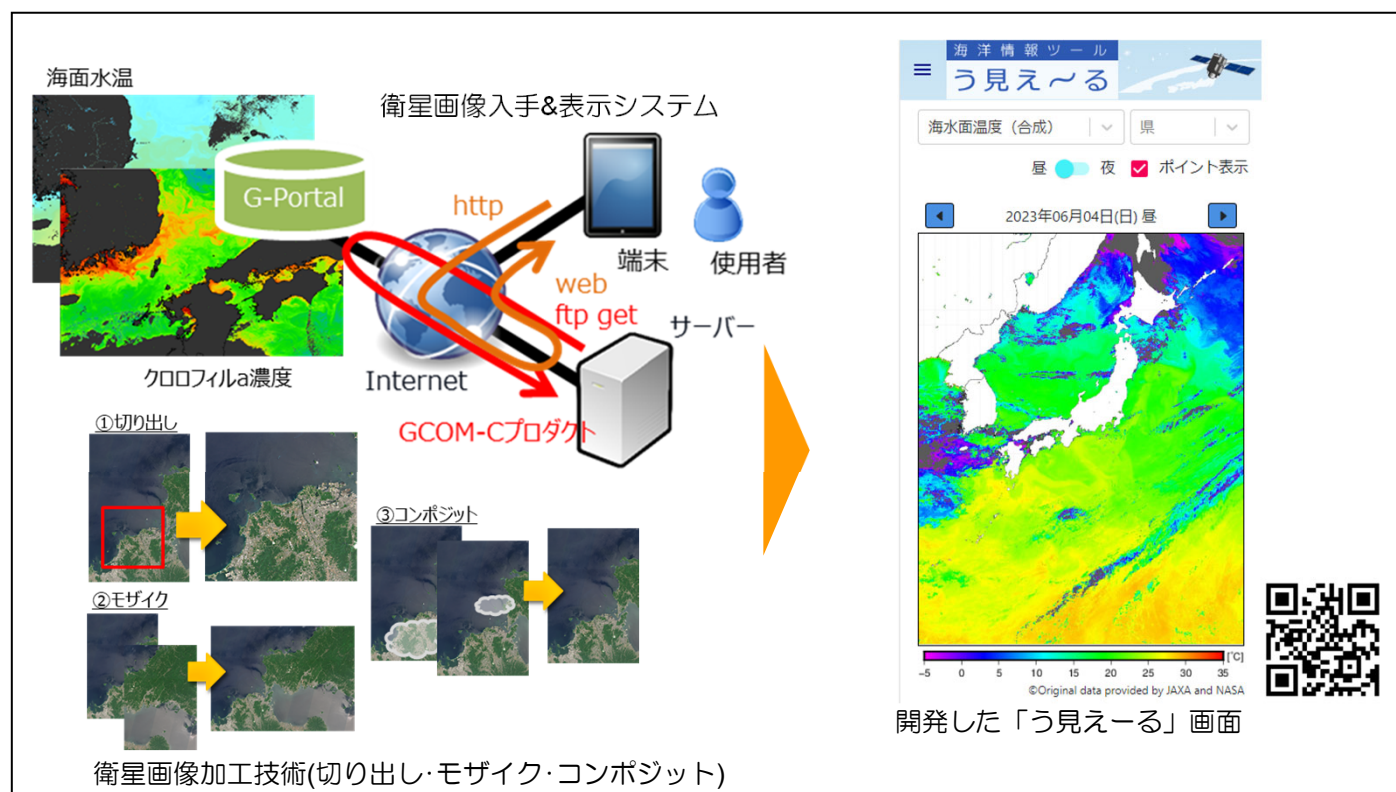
海面水温

衛星画像入手&表示システム

G-Portal

http

端末

使用者

web
ftp get

サーバー

Internet

クロロフィルa濃度

GCOM-Cプロダクト

①切り出し

③コンポジット

②モザイク

衛星画像加工技術(切り出し·モザイク·コンポジット)

海洋情報ツール
う見え～る

海水面温度（合成）

県

昼 夜 ポイント表示

2023年06月04日(日) 昼

-5 0 5 10 15 20 25 30 35 [℃]

©Original data provided by JAXA and NASA

開発した「う見えーる」画面